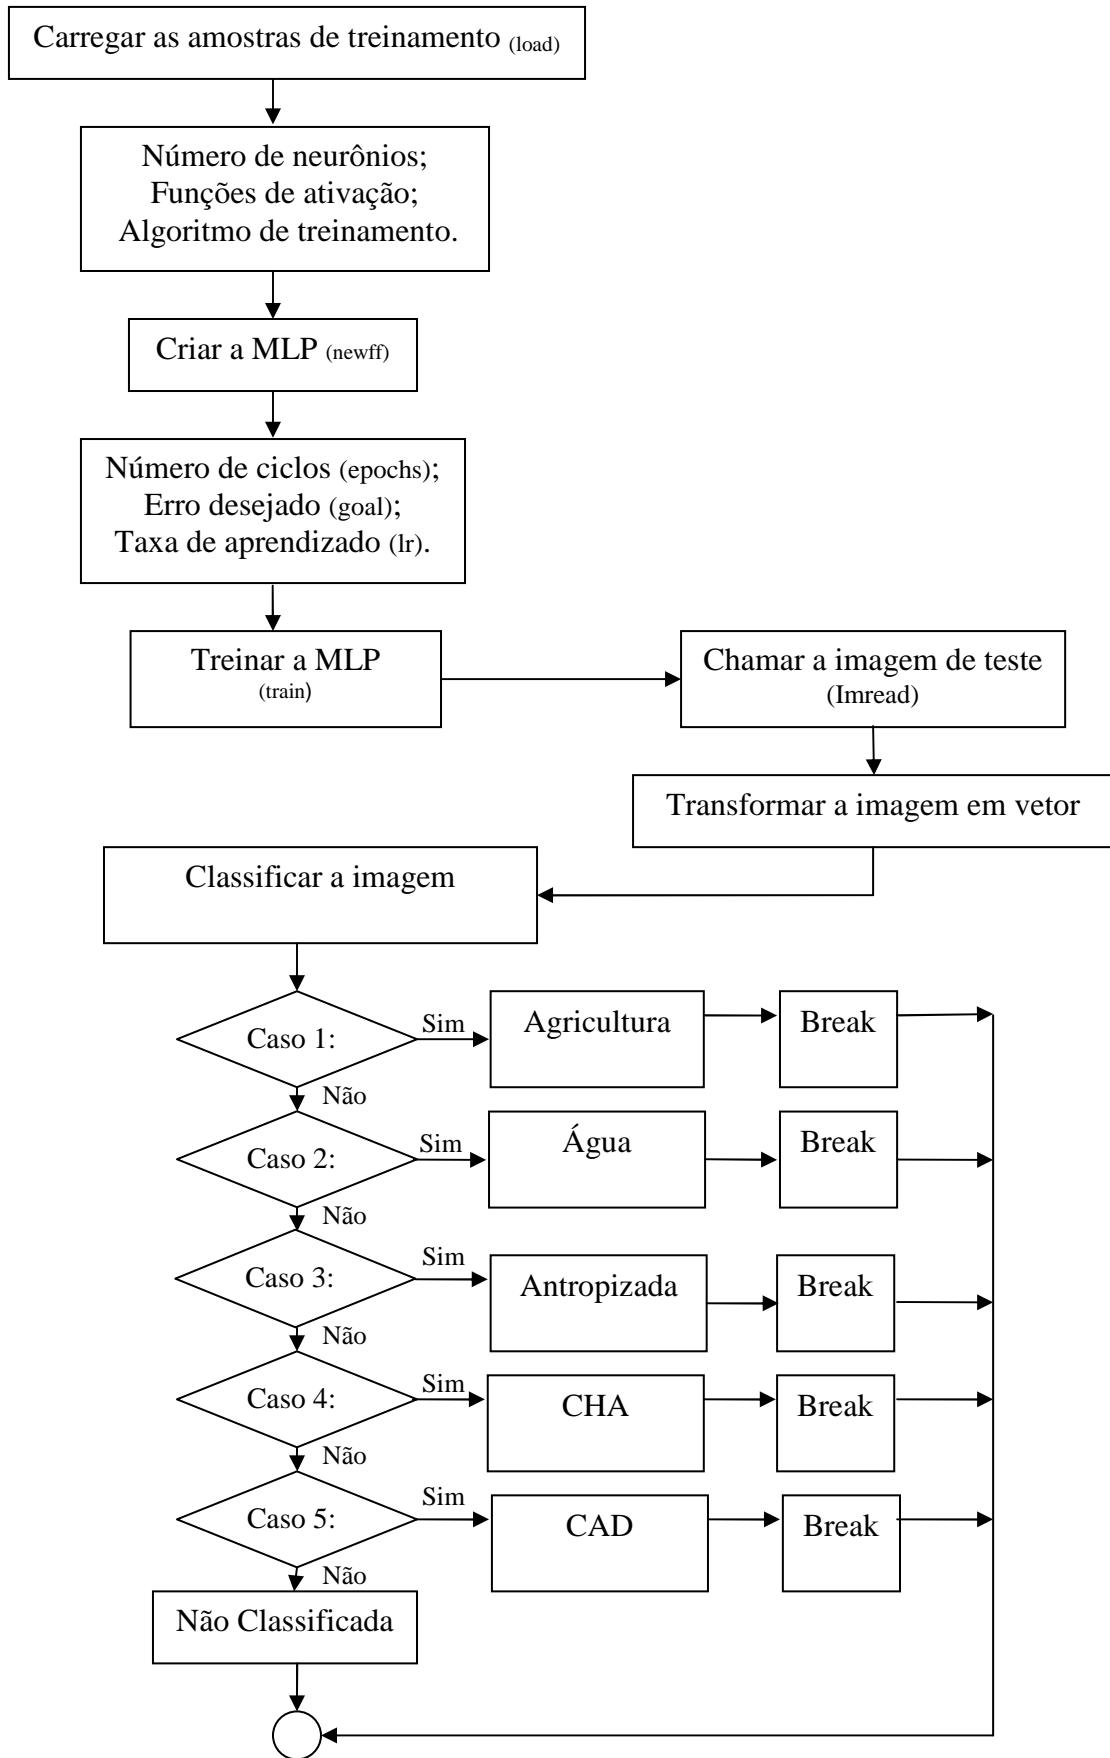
Carregar as amostras de treinamento (load)

Número de neurônios;
Funções de ativação;
Algoritmo de treinamento.

Criar a MLP (newff)

Número de ciclos (epochs);
Erro desejado (goal);
Taxa de aprendizado (lr).

Treinar a MLP
(train)

Chamar a imagem de teste
(Imread)

Transformar a imagem em vetor

Classificar a imagem

Caso 1:
Sim
Agricultura
Break
Não

Caso 2:
Sim
Água
Break
Não

Caso 3:
Sim
Antropizada
Break
Não

Caso 4:
Sim
CHA
Break
Não

Caso 5:
Sim
CAD
Break
Não

Não Classificada